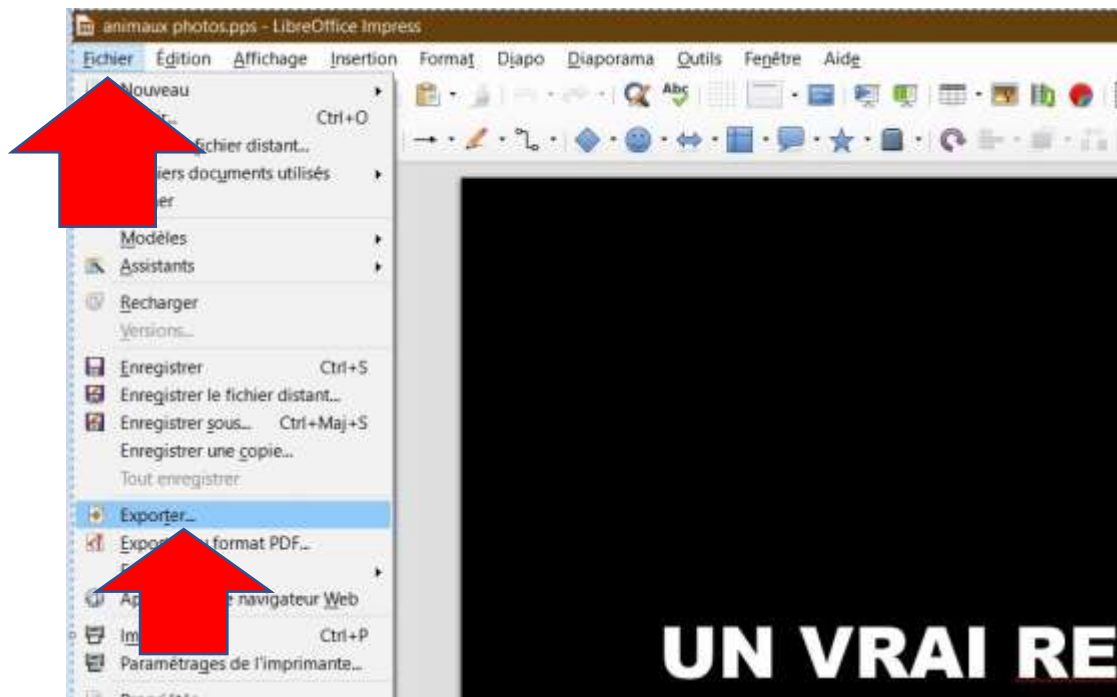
animaux photos.pps - LibreOffice Impress

Fichier Édition Affichage Insertion Format Diapo Diaporama Outils Fenêtre Aide

Nouveau
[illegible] Ctrl+O
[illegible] fichier distant...
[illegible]iers documents utilisés
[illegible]er
Modèles
Assistants
Recharger
Versions...
Enregistrer Ctrl+S
Enregistrer le fichier distant...
Enregistrer sous... Ctrl+Maj+S
Enregistrer une copie...
Tout enregistrer
Exporter...
Expor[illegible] format PDF...
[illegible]
Ap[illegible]e navigateur Web
Im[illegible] Ctrl+P
Paramétrages de l'imprimante...

UN VRAI RE